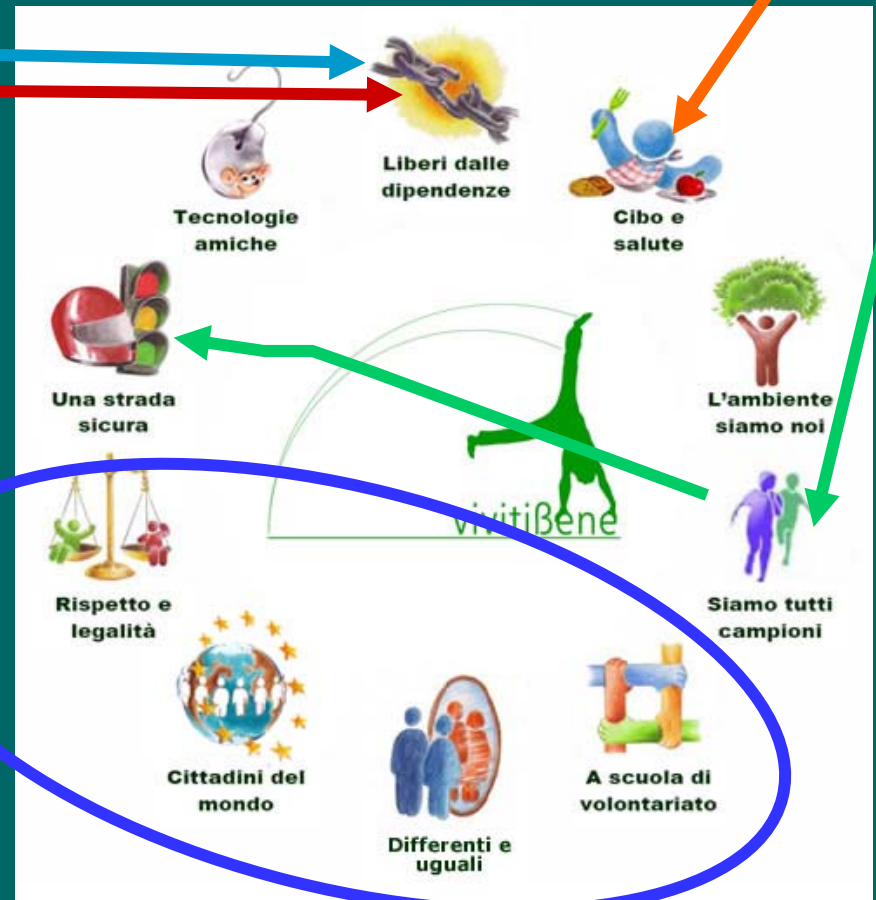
Liberi dalle dipendenze

Tecnologie amiche

Cibo e salute

Una strada sicura

L'ambiente siamo noi

vivitißene

Rispetto e legalità

Siamo tutti campioni

Cittadini del mondo

A scuola di volontariato

Differenti e uguali